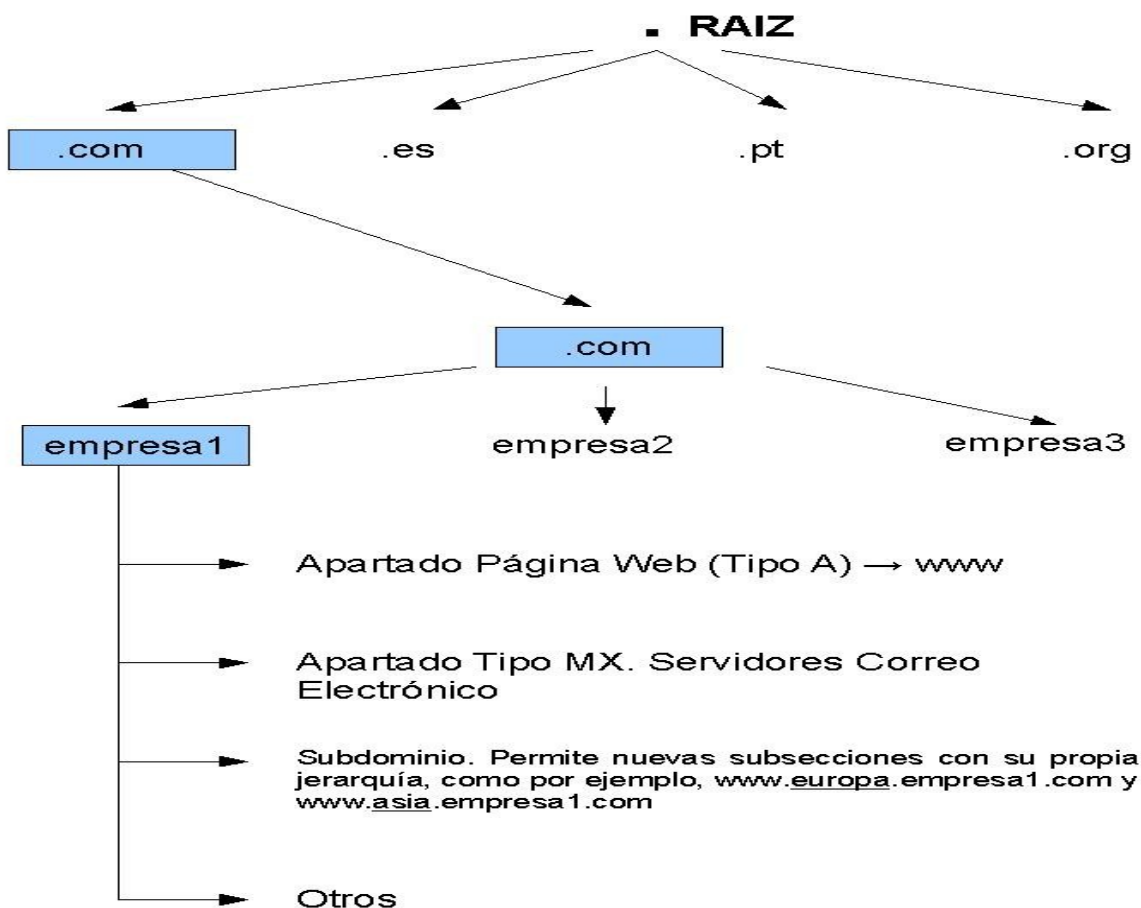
. RAIZ

.com

.es

.pt

.org

.com

empresa1

empresa2

empresa3

Apartado Página Web (Tipo A) → www

Apartado Tipo MX. Servidores Correo Electrónico

Subdominio. Permite nuevas subsecciones con su propia jerarquía, como por ejemplo, www.europa.empresa1.com y www.asia.empresa1.com

Otros